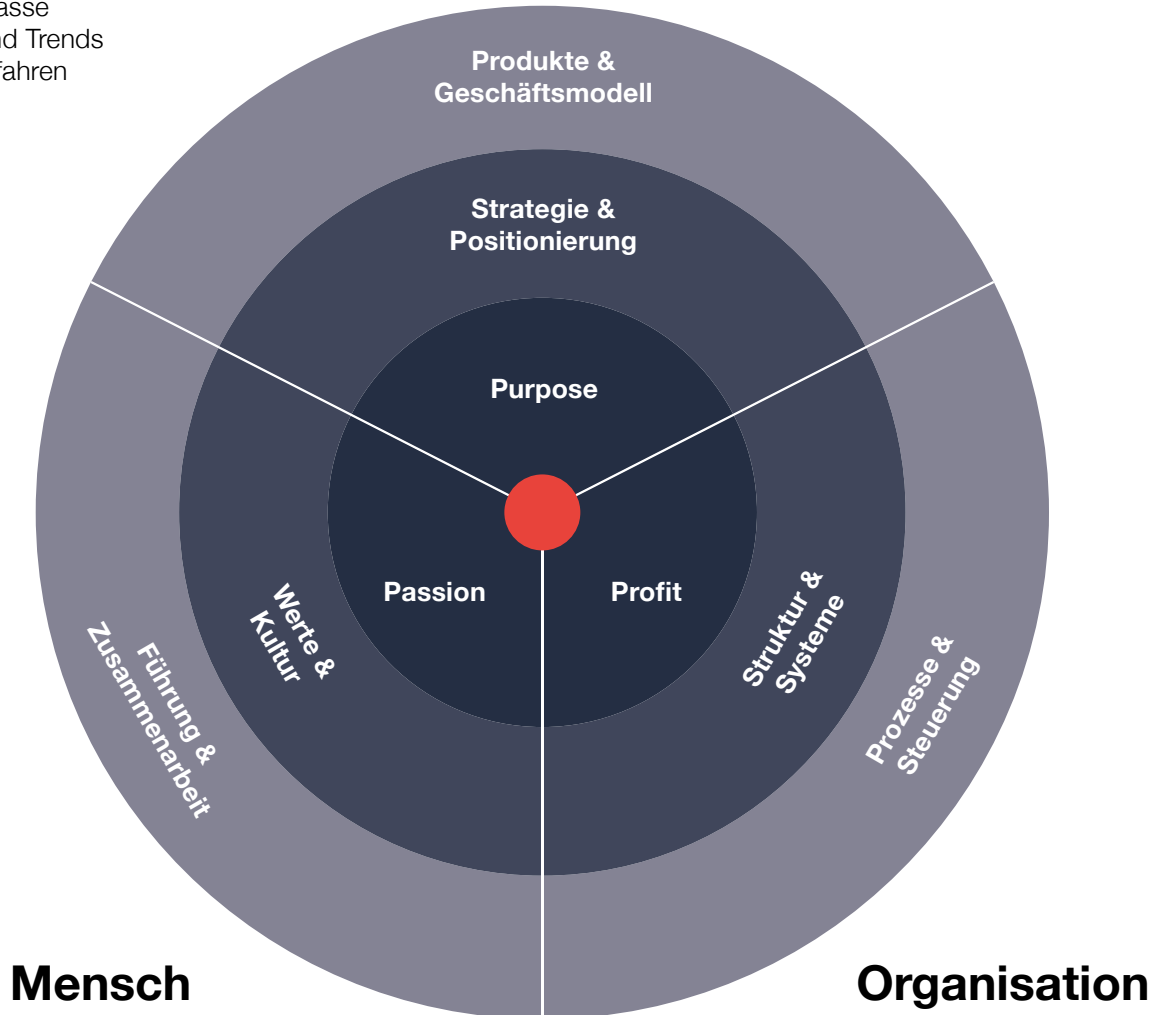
asse
nd Trends
fahren

Produkte & Geschäftsmodell

Strategie & Positionierung

Purpose

Passion

Profit

Werte & Kultur

Führung & Zusammenarbeit

Struktur & Systeme

Prozesse & Steuerung

Mensch

Organisation